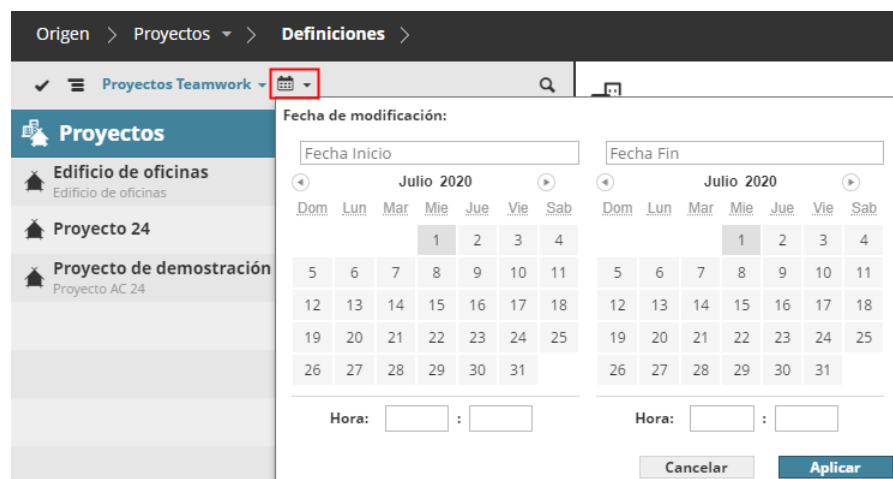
Origen > Proyectos > Definiciones >

Proyectos Teamwork

Proyectos

Edificio de oficinas
Edificio de oficinas

Proyecto 24

Proyecto de demostración
Proyecto AC 24

Fecha de modificación:

Fecha Inicio

Julio 2020

| Dom | Lun | Mar | Mie | Jue | Vie | Sab |
|---|---|---|---|---|---|---|
| | | | 1 | 2 | 3 | 4 |
| 5 | 6 | 7 | 8 | 9 | 10 | 11 |
| 12 | 13 | 14 | 15 | 16 | 17 | 18 |
| 19 | 20 | 21 | 22 | 23 | 24 | 25 |
| 26 | 27 | 28 | 29 | 30 | 31 | |

Hora: :

Fecha Fin

Julio 2020

| Dom | Lun | Mar | Mie | Jue | Vie | Sab |
|---|---|---|---|---|---|---|
| | | | 1 | 2 | 3 | 4 |
| 5 | 6 | 7 | 8 | 9 | 10 | 11 |
| 12 | 13 | 14 | 15 | 16 | 17 | 18 |
| 19 | 20 | 21 | 22 | 23 | 24 | 25 |
| 26 | 27 | 28 | 29 | 30 | 31 | |

Hora: :

Cancelar

Aplicar